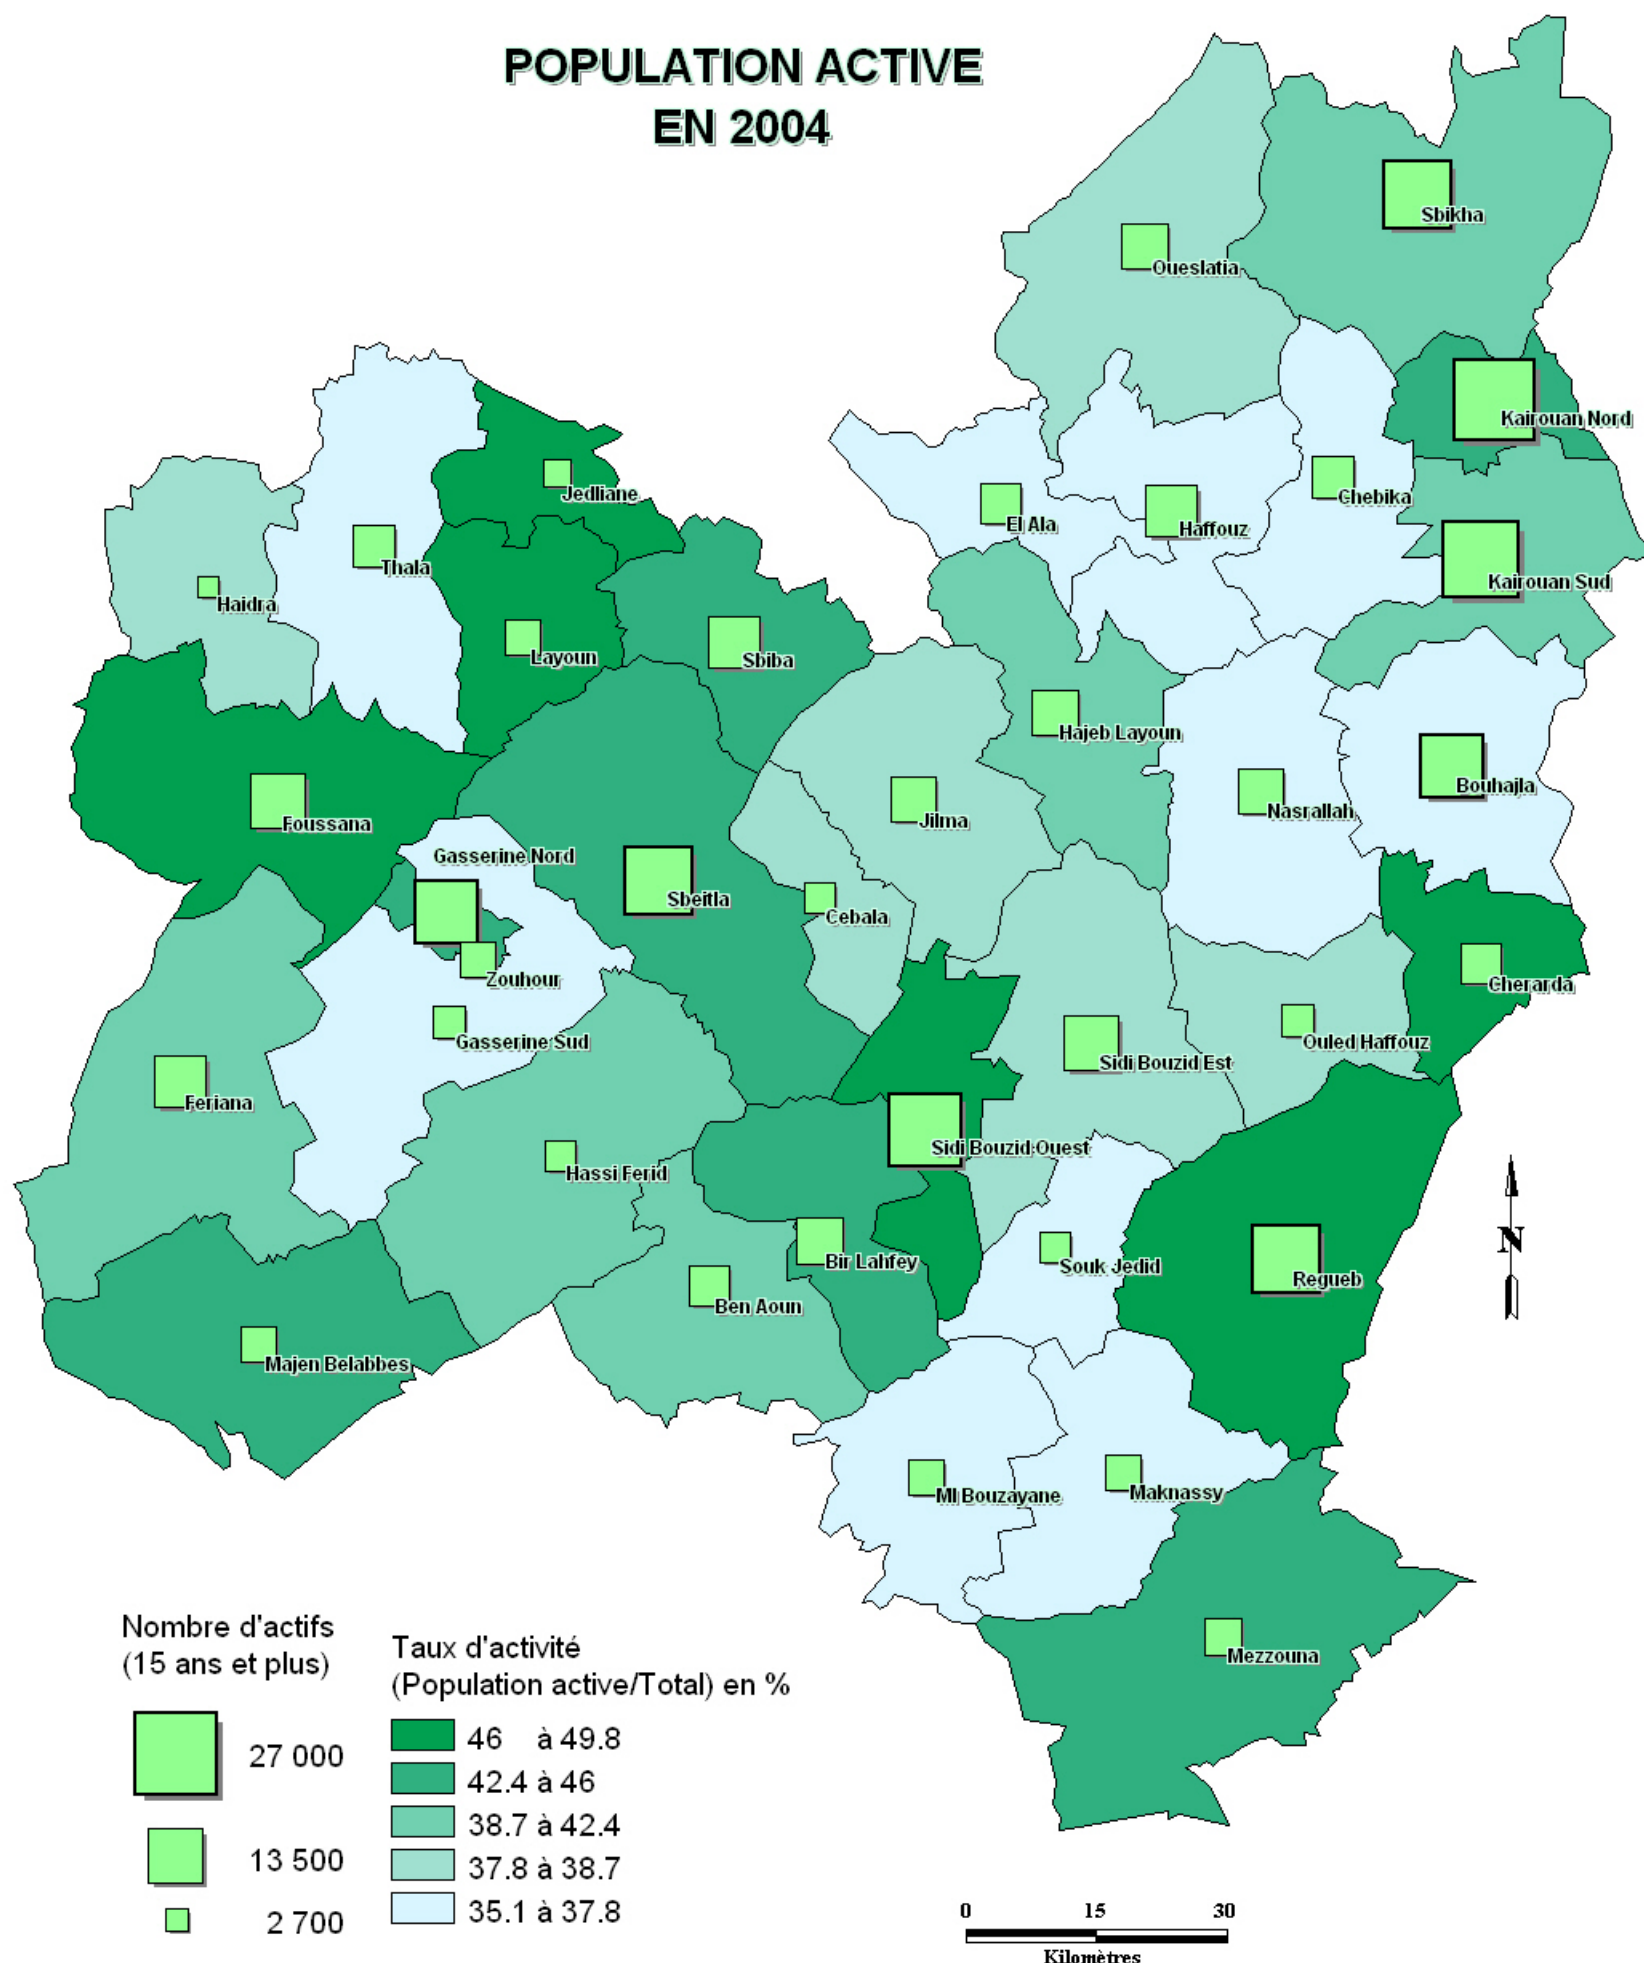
POPULATION ACTIVE
EN 2004

Sbikha
Oueslatia
Kairouan Nord
Chebika
El Ala
Haffouz
Kairouan Sud
Jedliane
Thala
Haidra
Layoun
Sbiba
Hajeb Layoun
Bouhajla
Nasrallah
Jilma
Foussana
Gasserine Nord
Sbeitla
Cebala
Zouhour
Cherarda
Gasserine Sud
Sidi Bouzid Est
Ouled Haffouz
Feriana
Sidi Bouzid Ouest
Hassi Ferid
Bir Lahfey
Souk Jedid
Regueb
Ben Aoun
Majen Belabbes
Ml Bouzayane
Maknassy
Mezzouna
N

Nombre d'actifs
(15 ans et plus)
27 000
13 500
2 700

Taux d'activité
(Population active/Total) en %
46 à 49.8
42.4 à 46
38.7 à 42.4
37.8 à 38.7
35.1 à 37.8

0 15 30
Kilomètres